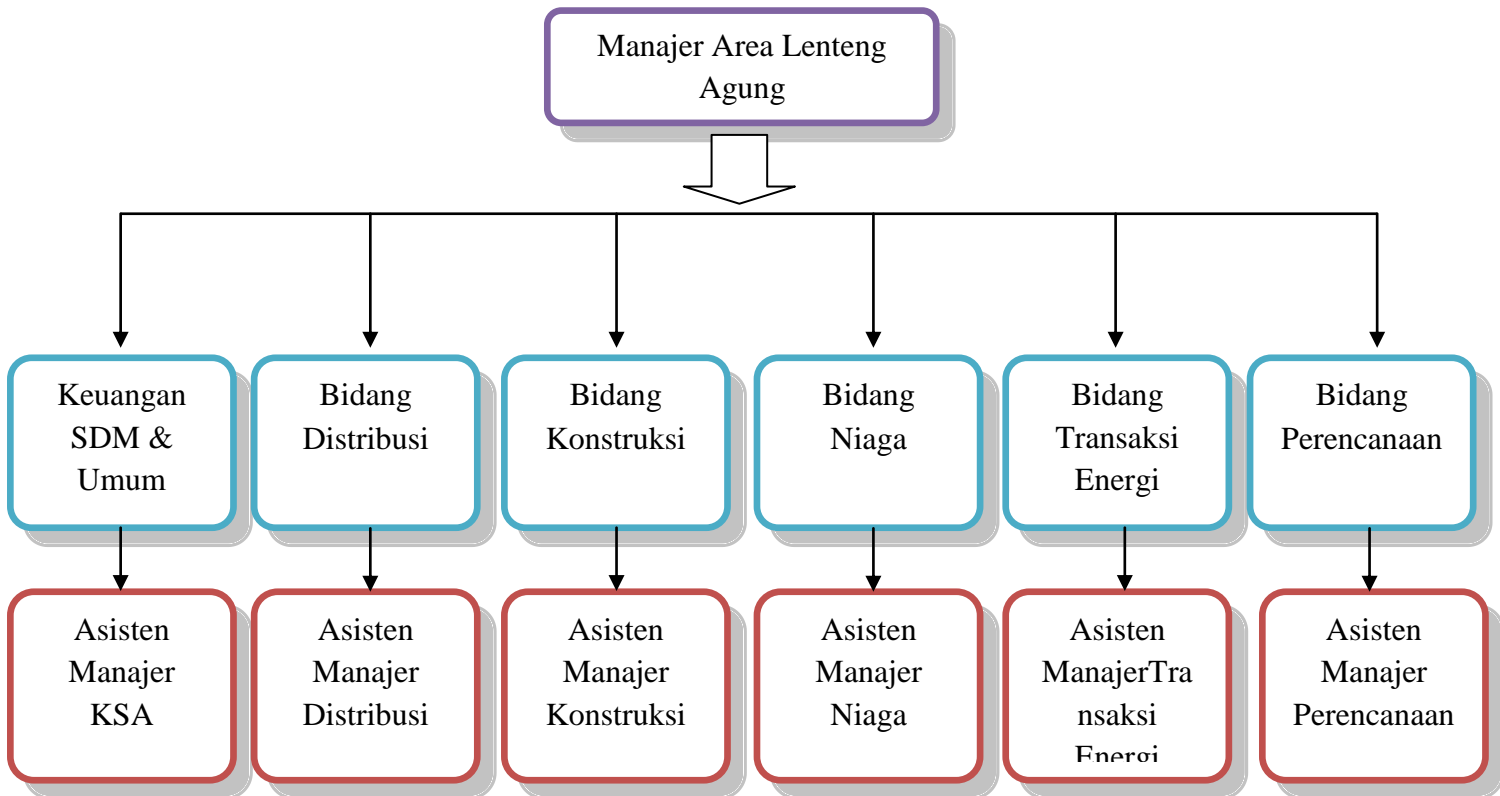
Manajer Area Lenteng Agung

Keuangan SDM & Umum

Bidang Distribusi

Bidang Konstruksi

Bidang Niaga

Bidang Transaksi Energi

Bidang Perencanaan

Asisten Manajer KSA

Asisten Manajer Distribusi

Asisten Manajer Konstruksi

Asisten Manajer Niaga

Asisten ManajerTransaksi Energi

Asisten Manajer Perencanaan